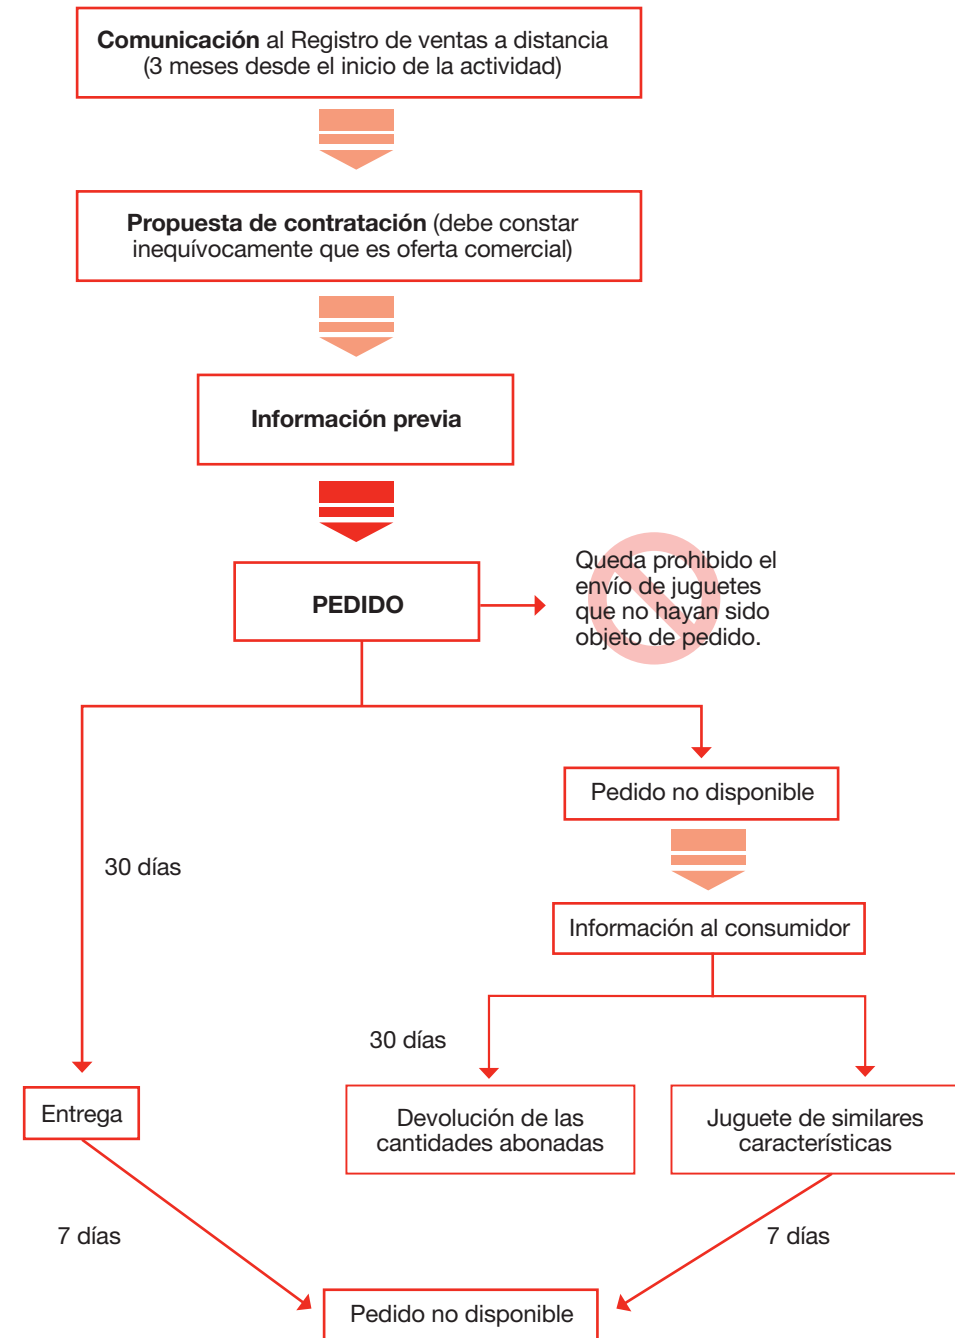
**Comunicación** al Registro de ventas a distancia (3 meses desde el inicio de la actividad)

**Propuesta de contratación** (debe constar inequívocamente que es oferta comercial)

**Información previa**

**PEDIDO**

Queda prohibido el envío de juguetes que no hayan sido objeto de pedido.

Pedido no disponible

30 días

Información al consumidor

30 días

Entrega

Devolución de las cantidades abonadas

Juguete de similares características

7 días

7 días

Pedido no disponible